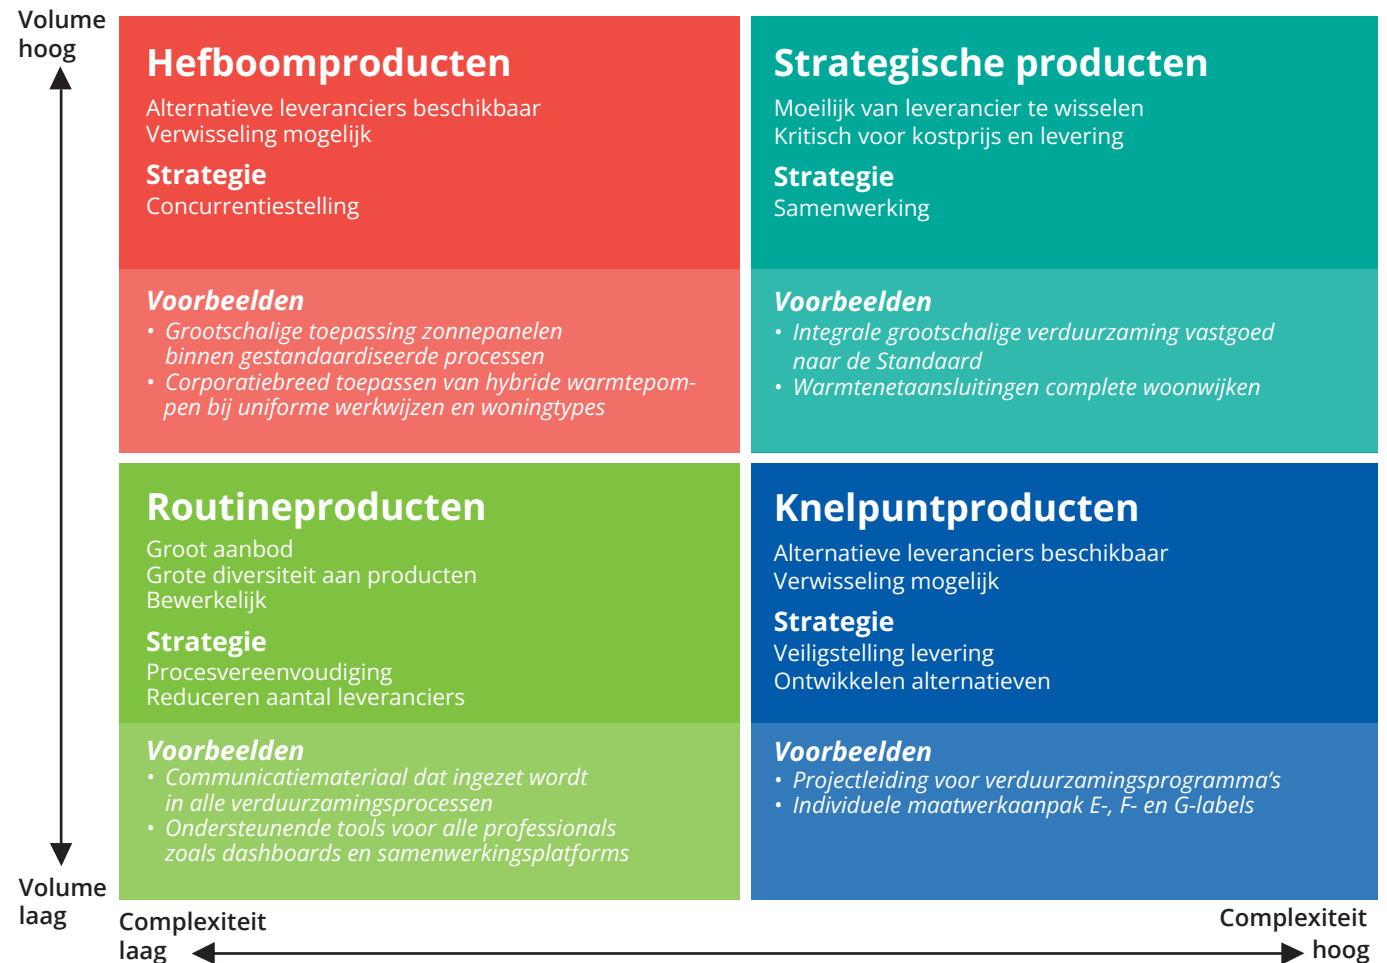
Volume hoog

Hefboomproducten
Alternatieve leveranciers beschikbaar
Verwisseling mogelijk

Strategie
Concurrentiestelling

Voorbeelden
• Grootschalige toepassing zonnepanelen binnen gestandaardiseerde processen
• Corporatiebreed toepassen van hybride warmtepompen bij uniforme werkwijzen en woningtypes

Strategische producten
Moeilijk van leverancier te wisselen
Kritisch voor kostprijs en levering

Strategie
Samenwerking

Voorbeelden
• Integrale grootschalige verduurzaming vastgoed naar de Standaard
• Warmtenetaansluitingen complete woonwijken

Routineproducten
Groot aanbod
Grote diversiteit aan producten
Bewerkelijk

Strategie
Procesvereenvoudiging
Reduceren aantal leveranciers

Voorbeelden
• Communicatiemateriaal dat ingezet wordt in alle verduurzamingsprocessen
• Ondersteunende tools voor alle professionals zoals dashboards en samenwerkingsplatforms

Knelpuntproducten
Alternatieve leveranciers beschikbaar
Verwisseling mogelijk

Strategie
Veiligstelling levering
Ontwikkelen alternatieven

Voorbeelden
• Projectleiding voor verduurzamingsprogramma's
• Individuele maatwerkaanpak E-, F- en G-labels

Volume laag

Complexiteit laag

Complexiteit hoog